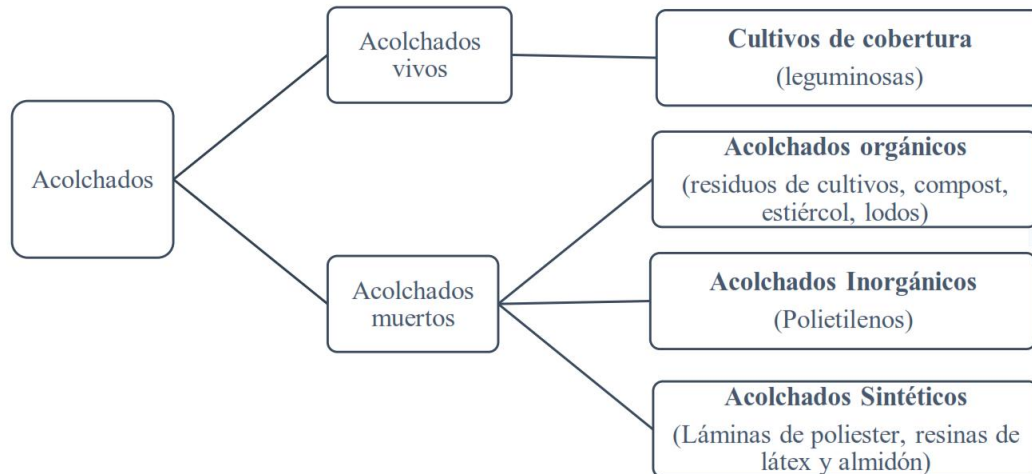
Acolchados

Acolchados vivos

Cultivos de cobertura
(leguminosas)

Acolchados muertos

Acolchados orgánicos
(residuos de cultivos, compost, estiércol, lodos)

Acolchados Inorgánicos
(Polietilenos)

Acolchados Sintéticos
(Láminas de poliester, resinas de látex y almidón)